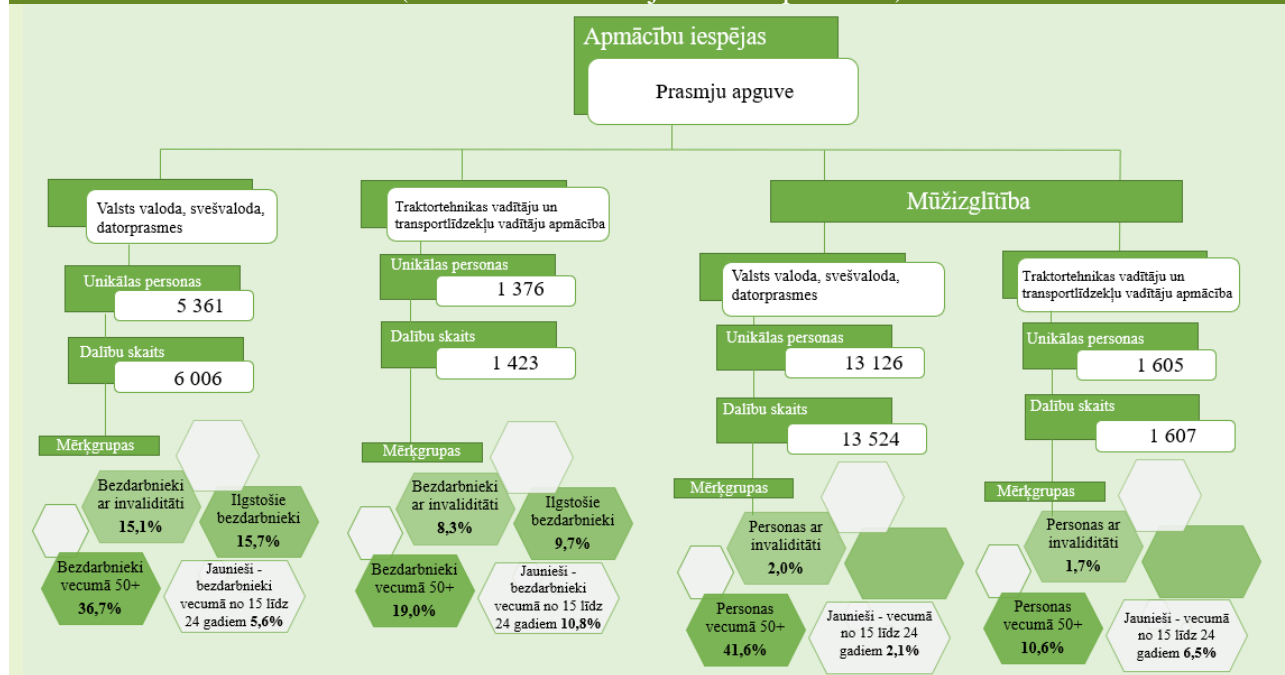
Apmācību iespējas

Prasmju apguve

Valsts valoda, svešvaloda, datorprasmes

Unikālas personas

5 361

Dalību skaits

6 006

Mērķgrupas

Bezdarbnieki ar invaliditāti 15,1%

Ilgstošie bezdarbnieki 15,7%

Bezdarbnieki vecumā 50+ 36,7%

Jaunieši - bezdarbnieki vecumā no 15 līdz 24 gadiem 5,6%

Traktortehnikas vadītāju un transportlīdzekļu vadītāju apmācība

Unikālas personas

1 376

Dalību skaits

1 423

Mērķgrupas

Bezdarbnieki ar invaliditāti 8,3%

Ilgstošie bezdarbnieki 9,7%

Bezdarbnieki vecumā 50+ 19,0%

Jaunieši - bezdarbnieki vecumā no 15 līdz 24 gadiem 10,8%

Mūžizglītība

Valsts valoda, svešvaloda, datorprasmes

Unikālas personas

13 126

Dalību skaits

13 524

Mērķgrupas

Personas ar invaliditāti 2,0%

Personas vecumā 50+ 41,6%

Jaunieši - vecumā no 15 līdz 24 gadiem 2,1%

Traktortehnikas vadītāju un transportlīdzekļu vadītāju apmācība

Unikālas personas

1 605

Dalību skaits

1 607

Mērķgrupas

Personas ar invaliditāti 1,7%

Personas vecumā 50+ 10,6%

Jaunieši - vecumā no 15 līdz 24 gadiem 6,5%